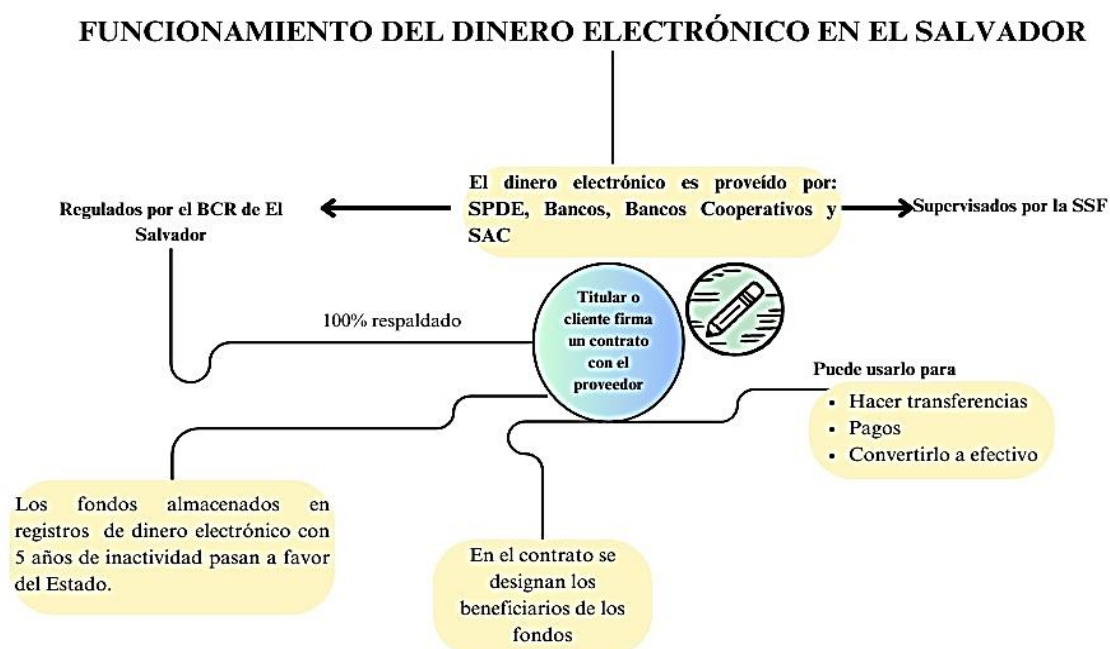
FUNCIONAMIENTO DEL DINERO ELECTRÓNICO EN EL SALVADOR

El dinero electrónico es proveído por: SPDE, Bancos, Bancos Cooperativos y SAC

Regulados por el BCR de El Salvador

Supervisados por la SSF

100% respaldado

Titular o cliente firma un contrato con el proveedor

Puede usarlo para
• Hacer transferencias
• Pagos
• Convertirlo a efectivo

Los fondos almacenados en registros de dinero electrónico con 5 años de inactividad pasan a favor del Estado.

En el contrato se designan los beneficiarios de los fondos